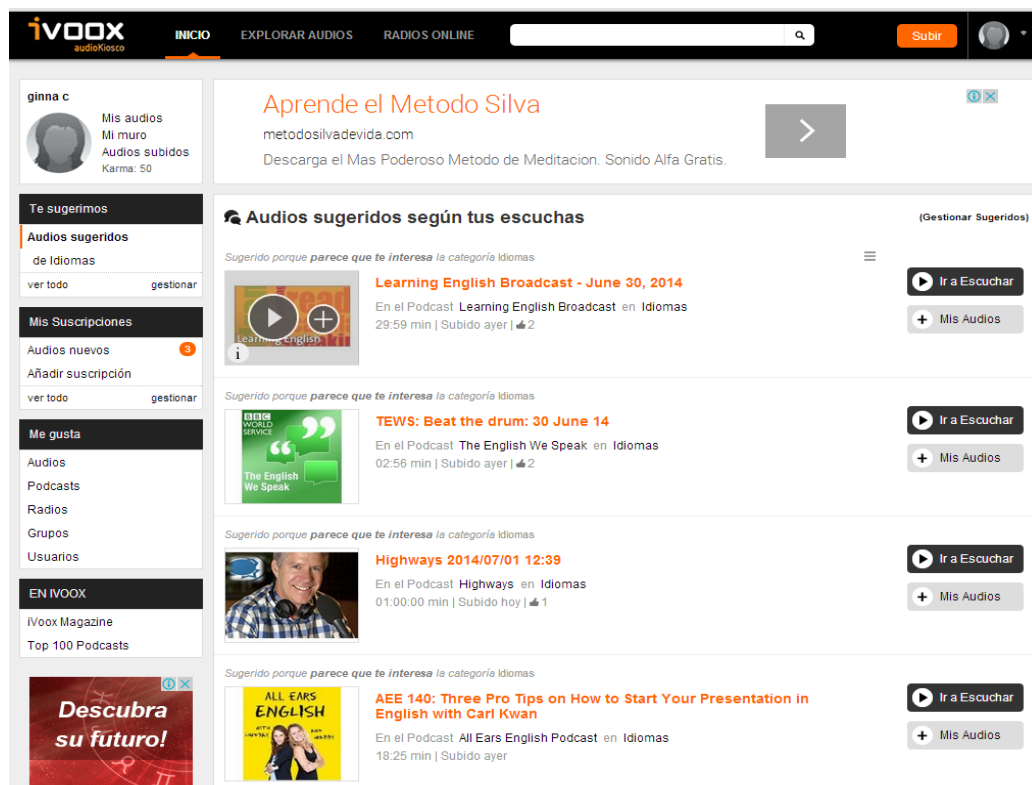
ivoox audioKiosco

INICIO EXPLORAR AUDIOS RADIOS ONLINE

Subir

ginna c

Mis audios
Mi muro
Audios subidos
Karma: 50

Aprende el Metodo Silva
metodosilvadevida.com
Descarga el Mas Poderoso Metodo de Meditacion. Sonido Alfa Gratis.

Te sugerimos

Audios sugeridos
de Idiomas
ver todo gestionar

Mis Suscripciones

Audios nuevos 3
Añadir suscripción
ver todo gestionar

Me gusta

Audios
Podcasts
Radios
Grupos
Usuarios

EN IVOOX

iVoox Magazine
Top 100 Podcasts

Descubra su futuro!

Audios sugeridos según tus escuchas

(Gestionar Sugeridos)

Sugerido porque parece que te interesa la categoría Idiomas

Learning English Broadcast - June 30, 2014
En el Podcast Learning English Broadcast en Idiomas
29:59 min | Subido ayer | 2
Ir a Escuchar
Mis Audios

Sugerido porque parece que te interesa la categoría Idiomas

BBC WORLD SERVICE The English We Speak
TEWS: Beat the drum: 30 June 14
En el Podcast The English We Speak en Idiomas
02:56 min | Subido ayer | 2
Ir a Escuchar
Mis Audios

Sugerido porque parece que te interesa la categoría Idiomas

Highways 2014/07/01 12:39
En el Podcast Highways en Idiomas
01:00:00 min | Subido hoy | 1
Ir a Escuchar
Mis Audios

Sugerido porque parece que te interesa la categoría Idiomas

ALL EARS ENGLISH
AEE 140: Three Pro Tips on How to Start Your Presentation in English with Carl Kwan
En el Podcast All Ears English Podcast en Idiomas
18:25 min | Subido ayer
Ir a Escuchar
Mis Audios